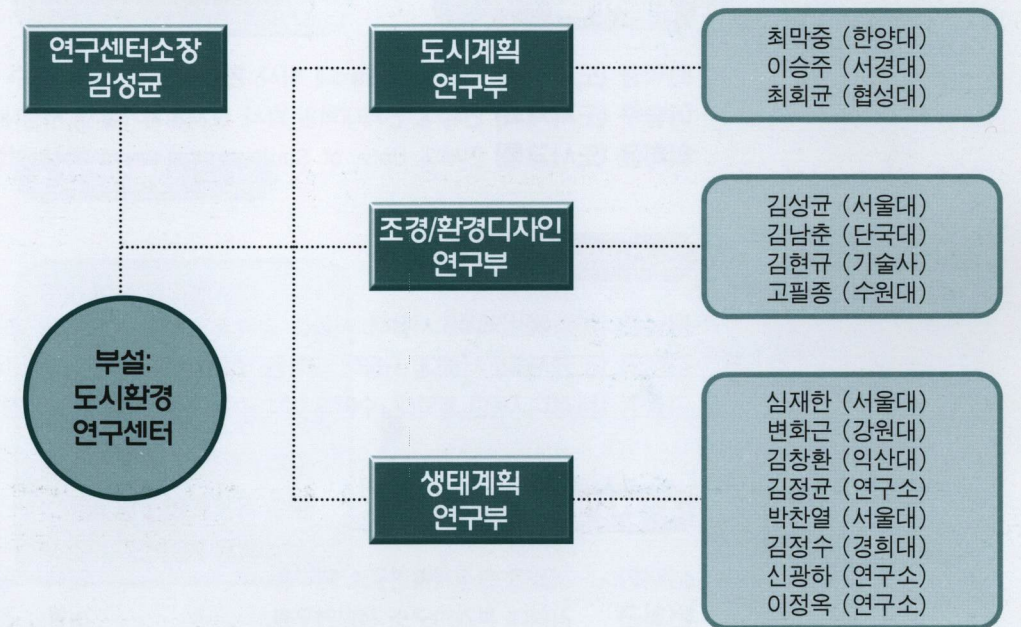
연구센터소장
김성균

부설:
도시환경
연구센터

도시계획
연구부

최막중 (한양대)
이승주 (서경대)
최회균 (협성대)

조경/환경디자인
연구부

김성균 (서울대)
김남춘 (단국대)
김현규 (기술사)
고필종 (수원대)

생태계획
연구부

심재한 (서울대)
변화근 (강원대)
김창환 (익산대)
김정균 (연구소)
박찬열 (서울대)
김정수 (경희대)
신광하 (연구소)
이정옥 (연구소)